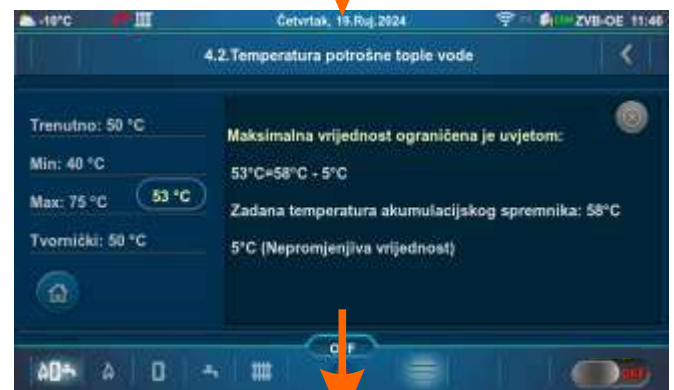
-10°C

Četvrtak, 19.Ruj.2024

ZVB-OE 11:46

4.2.Temperatura potrošne tople vode

Trenutno: 50 °C

Min: 40 °C

Max: 75 °C

53 °C

Tvornički: 50 °C

Maksimalna vrijednost ograničena je uvjetom:

53°C=58°C - 5°C

Zadana temperatura akumulacijskog spremnika: 58°C

5°C (Nepromjenjiva vrijednost)

OFF

OFF